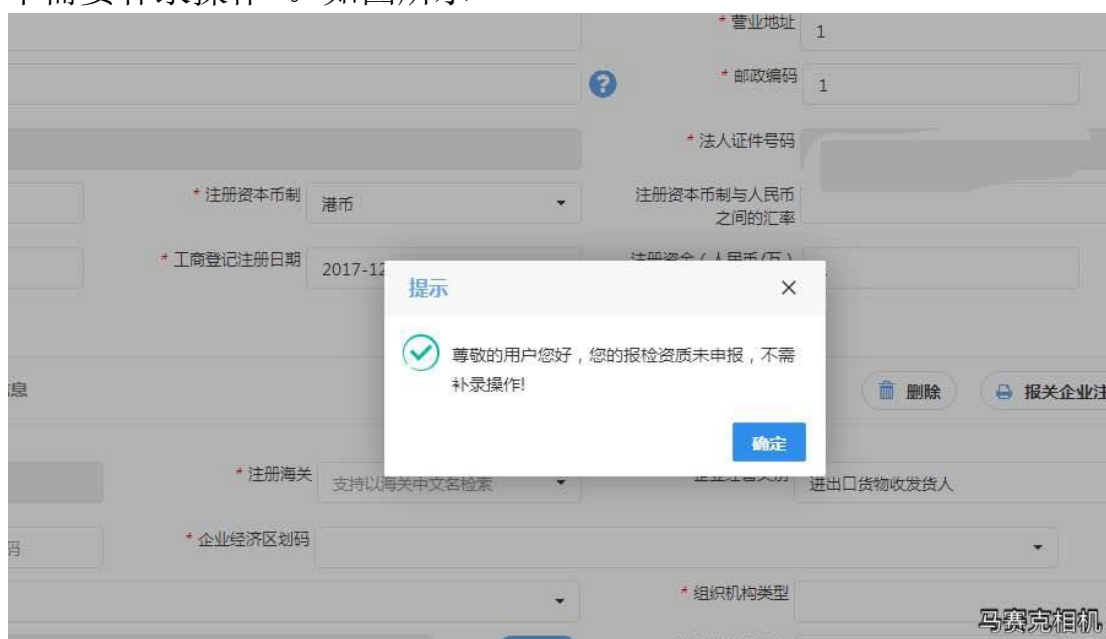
* 营业地址 1

* 邮政编码 1

* 法人证件号码

* 注册资本币制 港币

注册资本币制与人民币之间的汇率

* 工商登记注册日期 2017-12

注册资金（人民币(万）

提示

尊敬的用户您好，您的报检资质未申报，不需补录操作!

确定

息

删除

报关企业注

* 注册海关 支持以海关中文名检索

进出口货物收发货人

码

* 企业经济区划码

* 组织机构类型

马赛克相机